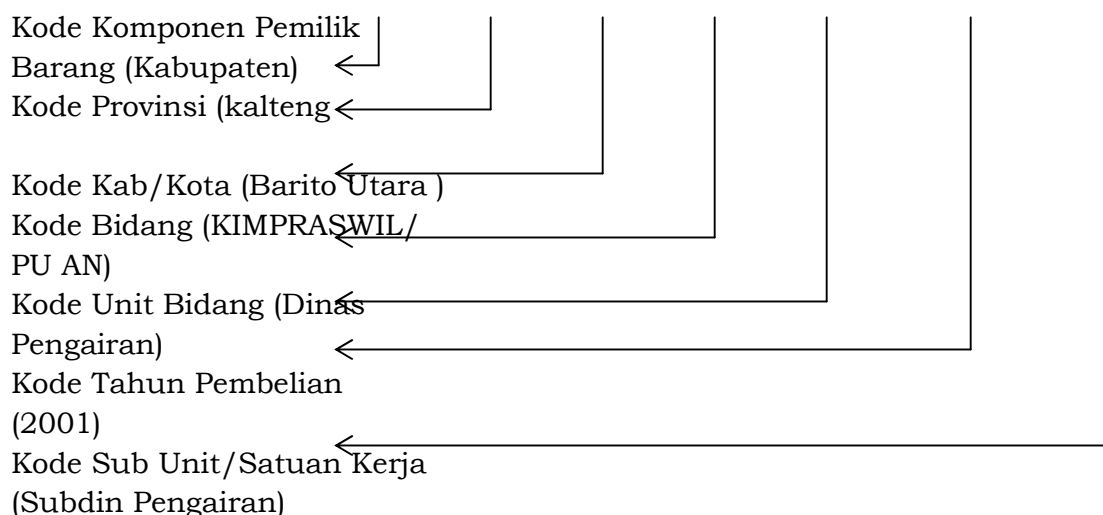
Kode Komponen Pemilik Barang (Kabupaten)
Kode Provinsi (kalteng

Kode Kab/Kota (Barito Utara )
Kode Bidang (KIMPRASWIL/ PU AN)
Kode Unit Bidang (Dinas Pengairan)
Kode Tahun Pembelian (2001)
Kode Sub Unit/Satuan Kerja (Subdin Pengairan)